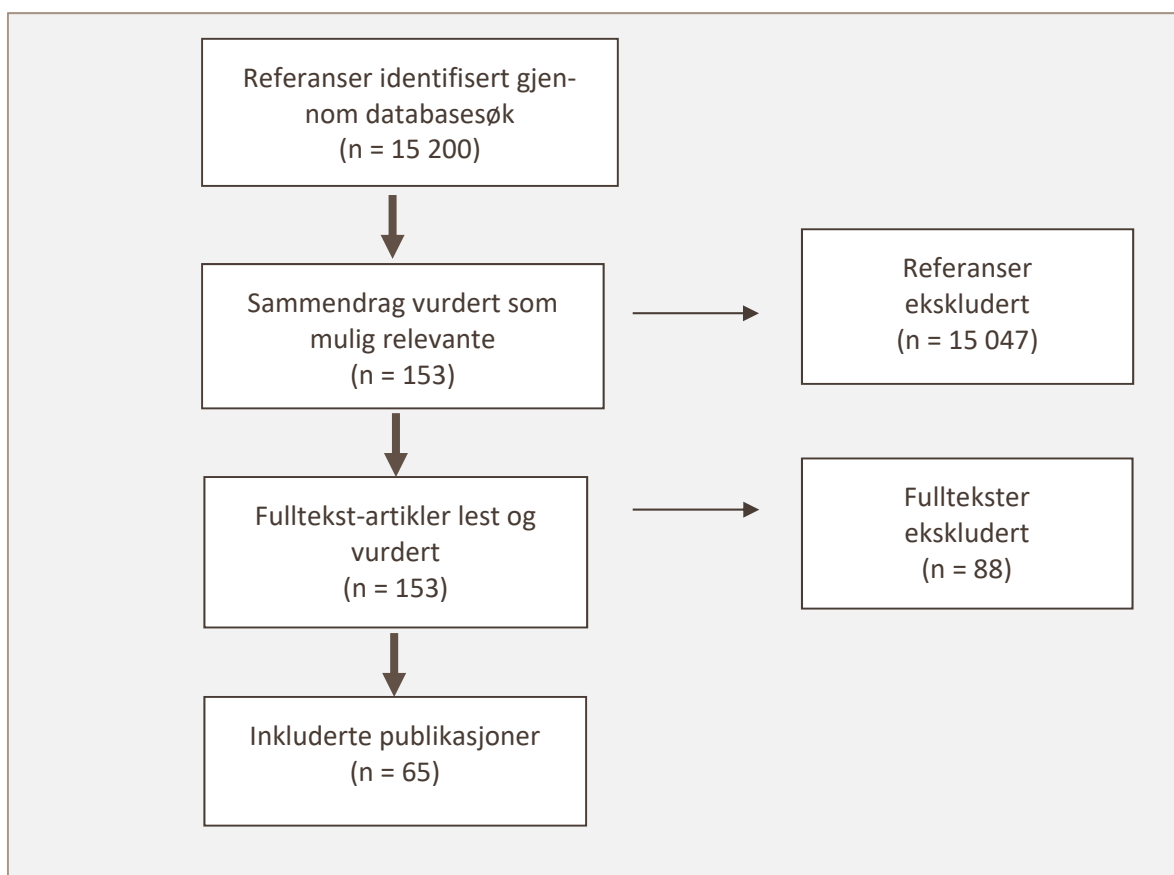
Referanser identifisert gjennom databasesøk
(n = 15 200)

Sammendrag vurdert som mulig relevante
(n = 153)

Referanser ekskludert
(n = 15 047)

Fulltekst-artikler lest og vurdert
(n = 153)

Fulltekster ekskludert
(n = 88)

Inkluderte publikasjoner
(n = 65)